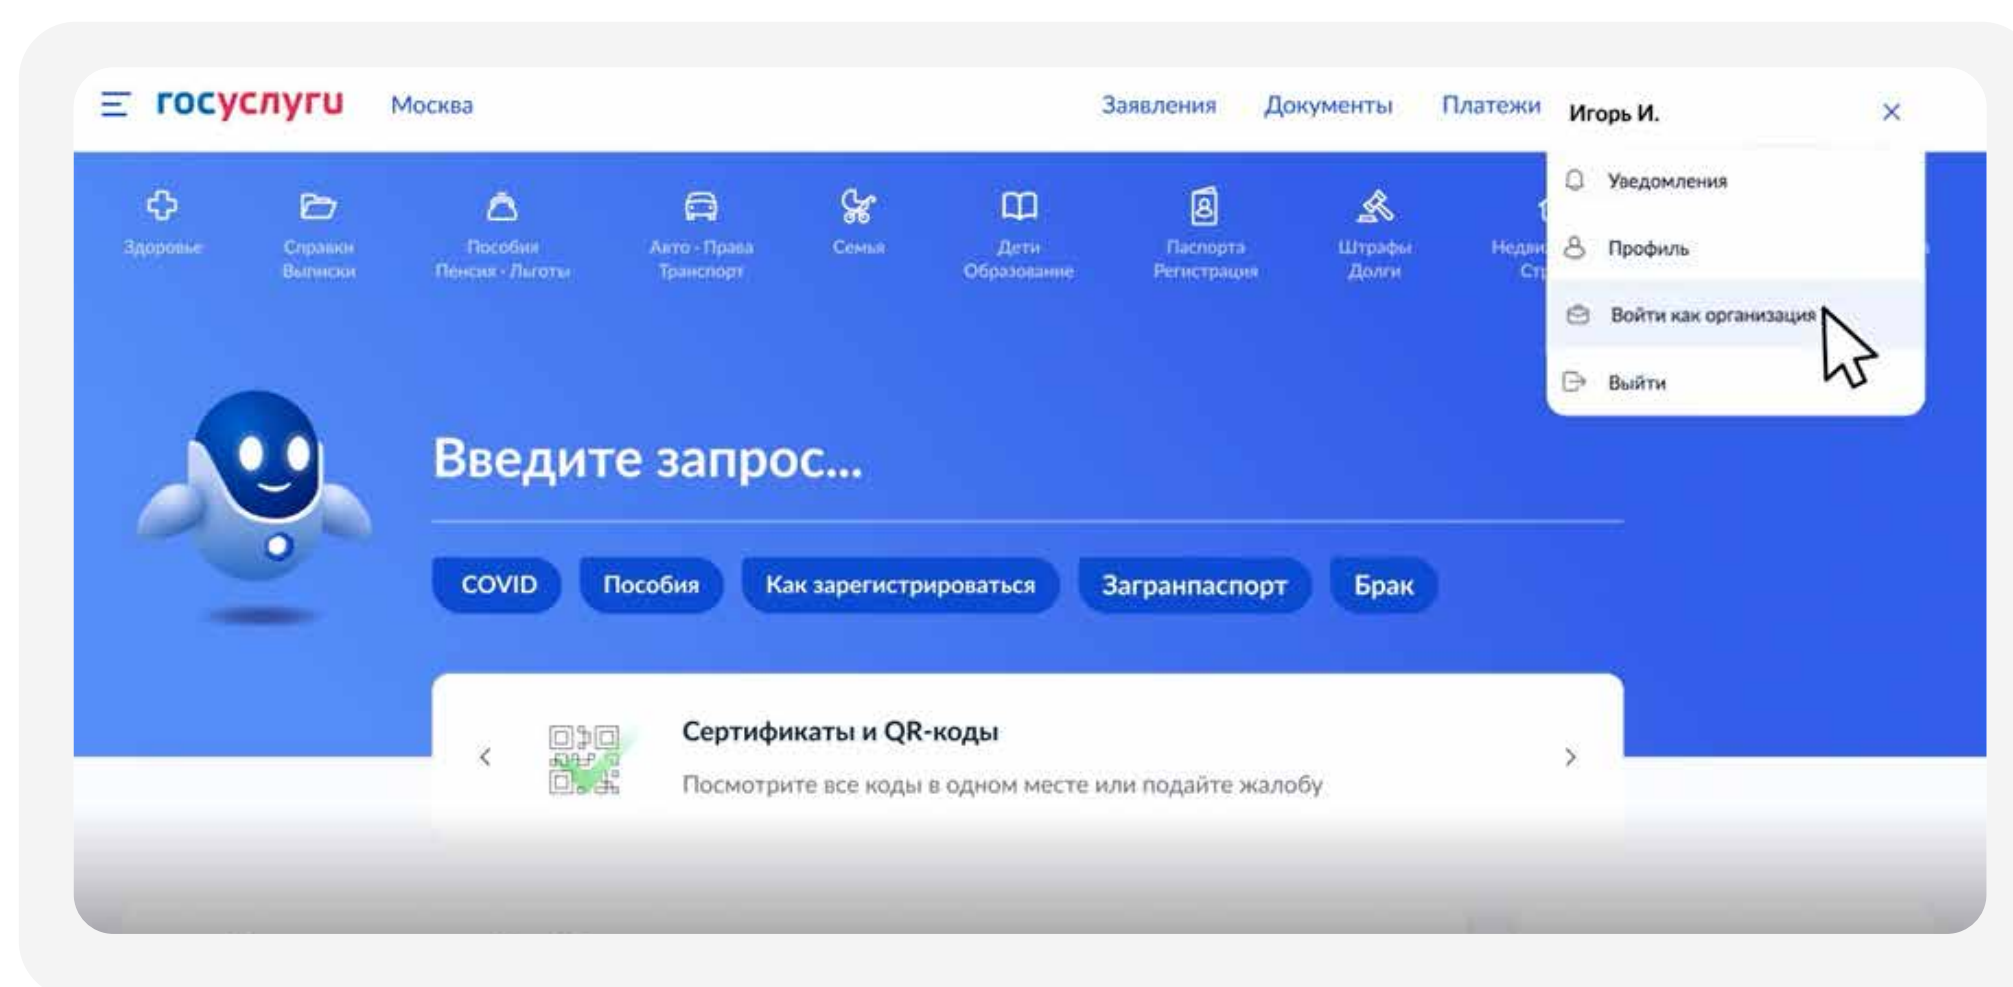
госуслуги Москва Заявления Документы Платежи Игорь И. ×

Уведомления
Профиль
Войти как организация
Выйти

Здоровье
Справки Выписки
Пособия Пенсия · Льготы
Авто · Права Транспорт
Семья
Дети Образование
Паспорта Регистрация
Штрафы Долги
Недви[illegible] Ст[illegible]

Введите запрос...

COVID Пособия Как зарегистрироваться Загранпаспорт Брак

Сертификаты и QR-коды
Посмотрите все коды в одном месте или подайте жалобу